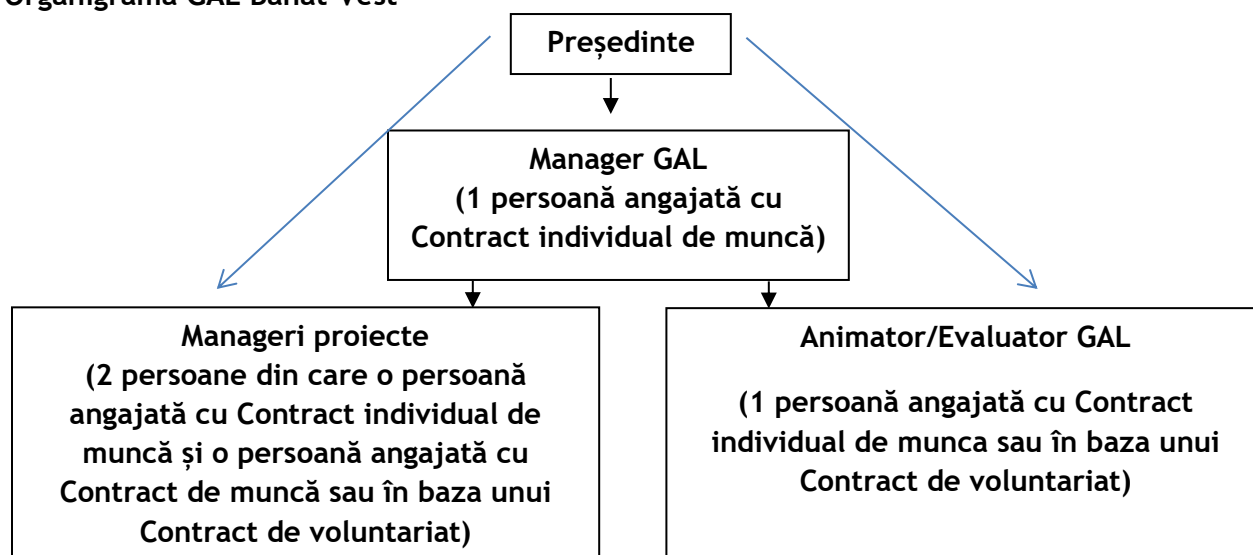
Organigrama GAL Banat Vest

Președinte

Manager GAL
(1 persoană angajată cu Contract individual de muncă)

Manageri proiecte
(2 persoane din care o persoană angajată cu Contract individual de muncă și o persoană angajată cu Contract de muncă sau în baza unui Contract de voluntariat)

Animator/Evaluator GAL

(1 persoană angajată cu Contract individual de munca sau în baza unui Contract de voluntariat)